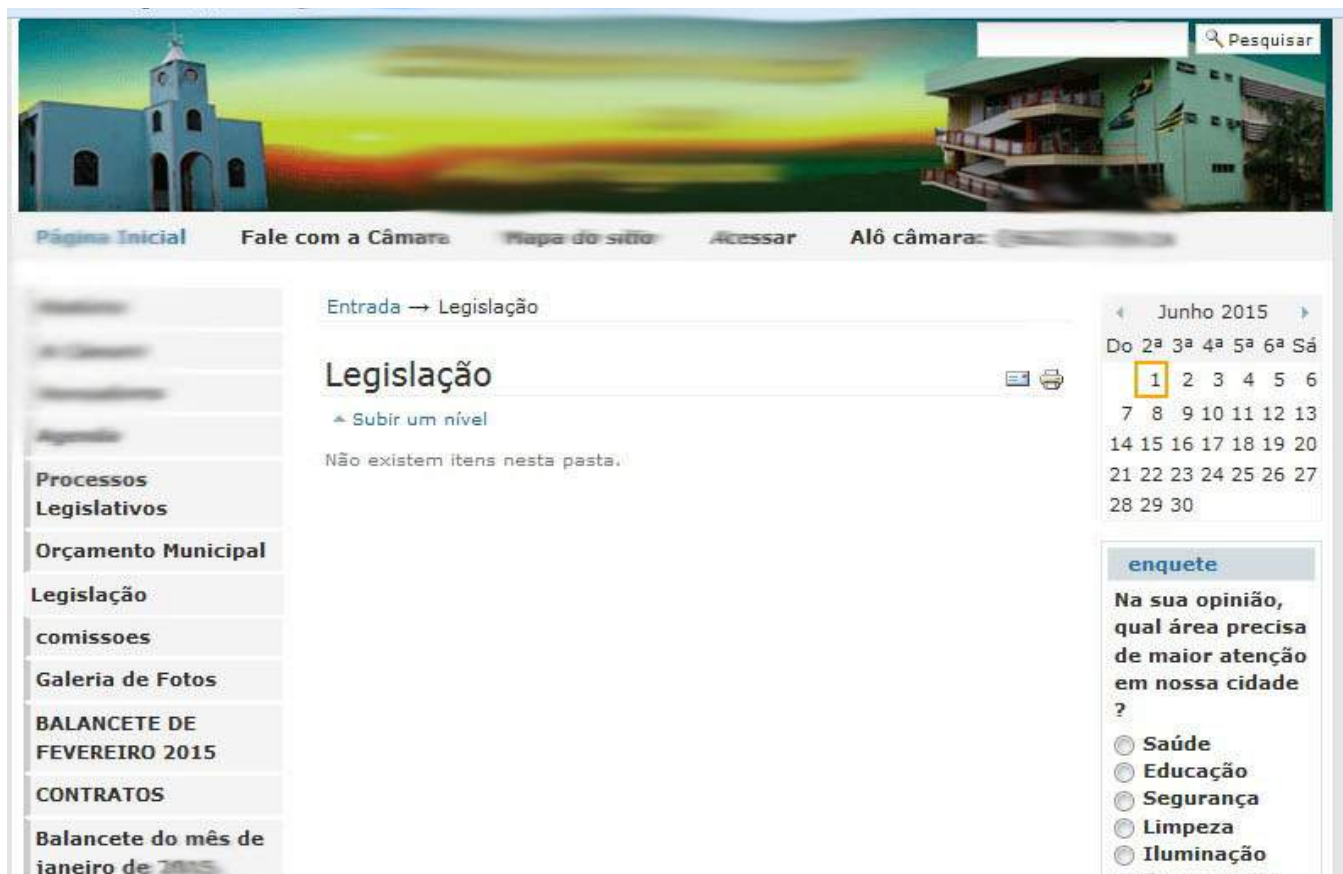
Pesquisar

Página Inicial | Fale com a Câmara | Mapa do sítio | Acessar | Alô câmara: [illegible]

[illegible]
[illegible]
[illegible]
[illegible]
Processos Legislativos
Orçamento Municipal
Legislação
comissoes
Galeria de Fotos
BALANCETE DE FEVEREIRO 2015
CONTRATOS
Balancete do mês de janeiro de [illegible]

Entrada → Legislação

Legislação

Subir um nível

Não existem itens nesta pasta.

Junho 2015

| Do | 2ª | 3ª | 4ª | 5ª | 6ª | Sá |
|---|---|---|---|---|---|---|
| | 1 | 2 | 3 | 4 | 5 | 6 |
| 7 | 8 | 9 | 10 | 11 | 12 | 13 |
| 14 | 15 | 16 | 17 | 18 | 19 | 20 |
| 21 | 22 | 23 | 24 | 25 | 26 | 27 |
| 28 | 29 | 30 | | | | |

enquete

Na sua opinião, qual área precisa de maior atenção em nossa cidade ?

Saúde
Educação
Segurança
Limpeza
Iluminação